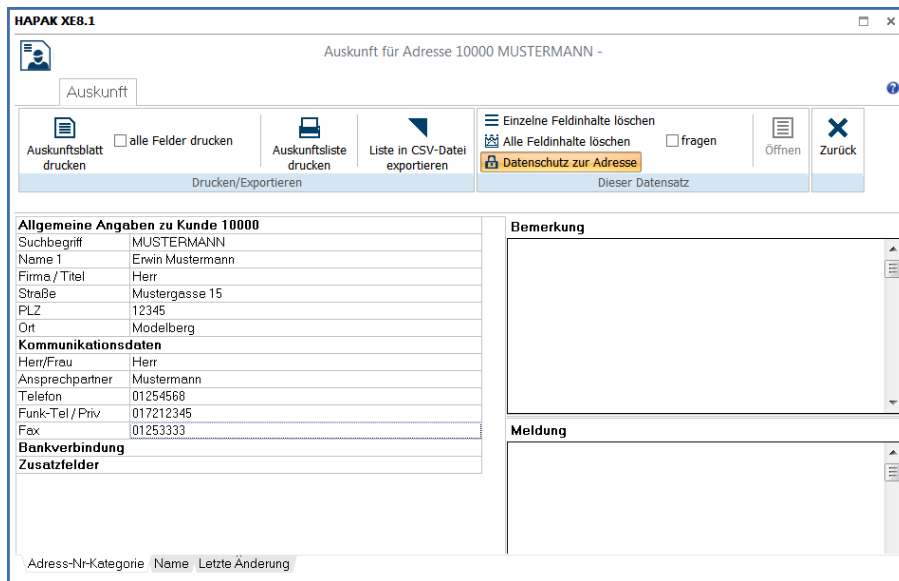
HAPAK XE8.1

Auskunft für Adresse 10000 MUSTERMANN -

Auskunft

Auskunftsblatt drucken
alle Felder drucken
Auskunftsliste drucken
Liste in CSV-Datei exportieren
Drucken/Exportieren

Einzelne Feldinhalte löschen
Alle Feldinhalte löschen
fragen
Datenschutz zur Adresse
Öffnen
Zurück
Dieser Datensatz

| Allgemeine Angaben zu Kunde 10000 | |
|---|---|
| Suchbegriff | MUSTERMANN |
| Name 1 | Erwin Mustermann |
| Firma / Titel | Herr |
| Straße | Mustergasse 15 |
| PLZ | 12345 |
| Ort | Modelberg |
| **Kommunikationsdaten** | |
| Herr/Frau | Herr |
| Ansprechpartner | Mustermann |
| Telefon | 01254568 |
| Funk-Tel / Priv | 017212345 |
| Fax | 01253333 |
| **Bankverbindung** | |
| **Zusatzfelder** | |

Bemerkung

Meldung

Adress-Nr-Kategorie
Name
Letzte Änderung